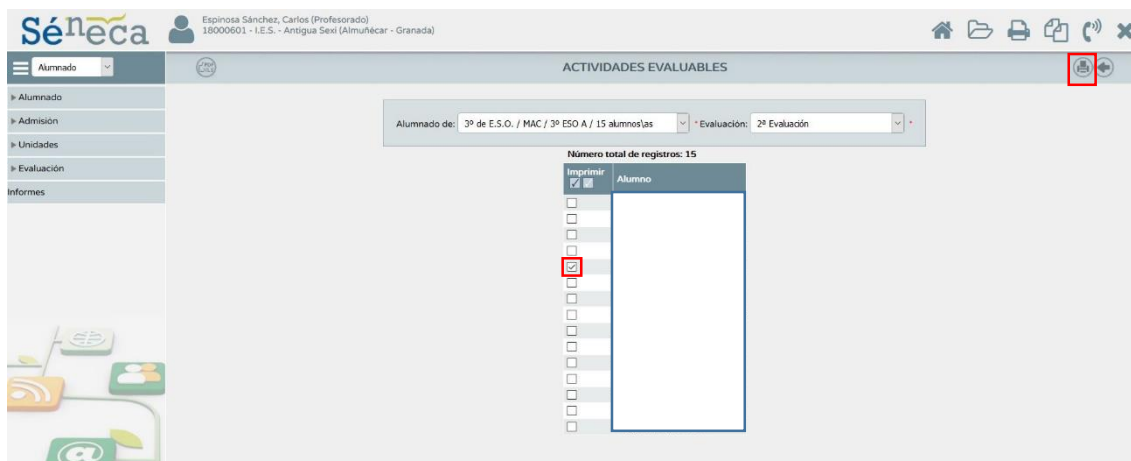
Séneca

Espinosa Sánchez, Carlos (Profesorado)
18000601 - I.E.S. - Antigua Sexi (Almuñécar - Granada)

Alumnado

ACTIVIDADES EVALUABLES

▸ Alumnado
▸ Admisión
▸ Unidades
▸ Evaluación
Informes

Alumnado de: 3º de E.S.O. / MAC / 3º ESO A / 15 alumnos\as * Evaluación: 2ª Evaluación *

Número total de registros: 15

| Imprimir | Alumno |
|---|---|